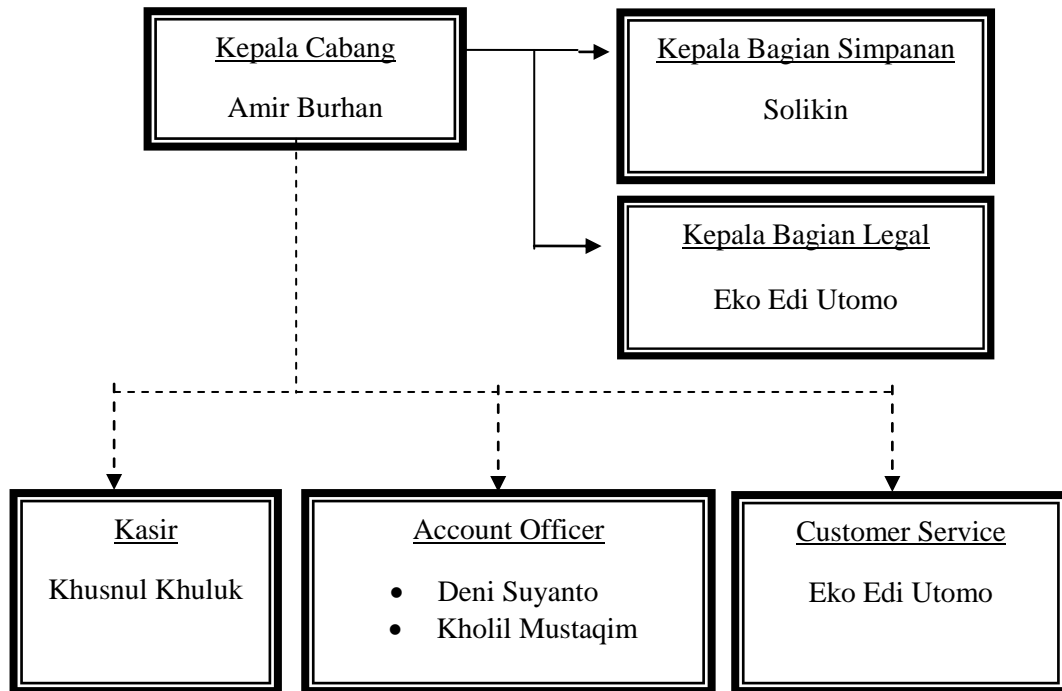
Kepala Cabang

Amir Burhan

Kepala Bagian Simpanan

Solikin

Kepala Bagian Legal

Eko Edi Utomo

Kasir

Khusnul Khuluk

Account Officer

- Deni Suyanto
- Kholil Mustaqim

Customer Service

Eko Edi Utomo